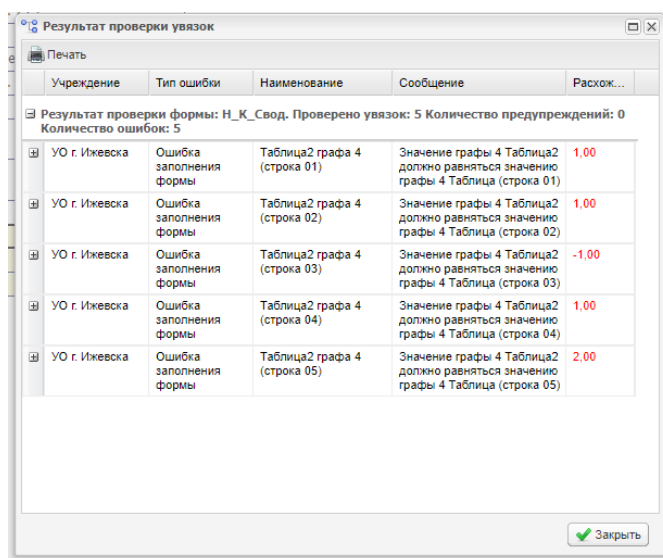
Результат проверки увязок

Печать

Результат проверки формы: Н_К_Свод. Проверено увязок: 5 Количество предупреждений: 0 Количество ошибок: 5

| | Учреждение | Тип ошибки | Наименование | Сообщение | Расхож... |
|---|---|---|---|---|---|
| ⊞ | УО г. Ижевска | Ошибка заполнения формы | Таблица2 графа 4 (строка 01) | Значение графы 4 Таблица2 должно равняться значению графы 4 Таблица (строка 01) | 1,00 |
| ⊞ | УО г. Ижевска | Ошибка заполнения формы | Таблица2 графа 4 (строка 02) | Значение графы 4 Таблица2 должно равняться значению графы 4 Таблица (строка 02) | 1,00 |
| ⊞ | УО г. Ижевска | Ошибка заполнения формы | Таблица2 графа 4 (строка 03) | Значение графы 4 Таблица2 должно равняться значению графы 4 Таблица (строка 03) | -1,00 |
| ⊞ | УО г. Ижевска | Ошибка заполнения формы | Таблица2 графа 4 (строка 04) | Значение графы 4 Таблица2 должно равняться значению графы 4 Таблица (строка 04) | 1,00 |
| ⊞ | УО г. Ижевска | Ошибка заполнения формы | Таблица2 графа 4 (строка 05) | Значение графы 4 Таблица2 должно равняться значению графы 4 Таблица (строка 05) | 2,00 |

Закрыть